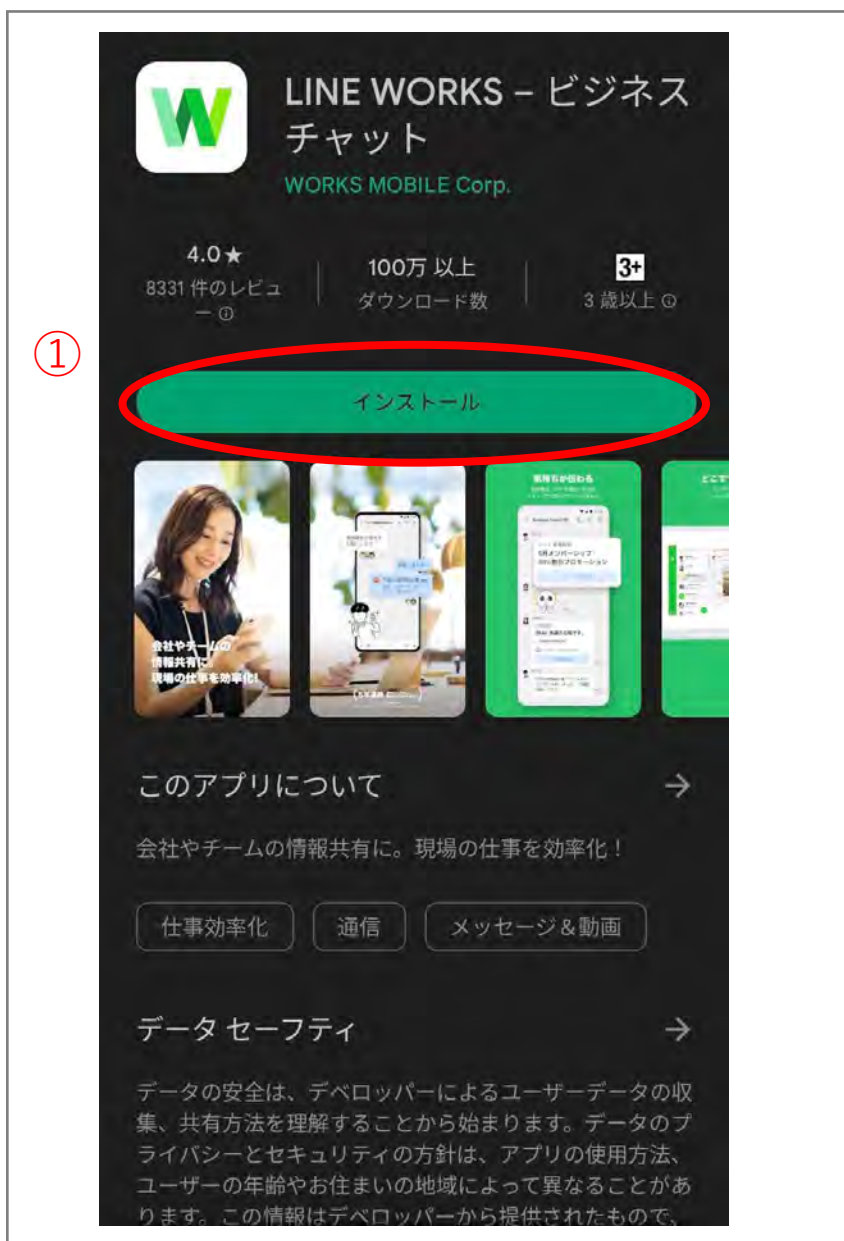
LINE WORKS – ビジネスチャット
WORKS MOBILE Corp.

4.0★
8331 件のレビュー ⓘ

100万 以上
ダウンロード数

3+
3 歳以上 ⓘ

①

インストール

会社やチームの情報共有に現場の仕事を効率化!

このアプリについて →

会社やチームの情報共有に。現場の仕事を効率化!

仕事効率化

通信

メッセージ&動画

データ セーフティ →

データの安全は、デベロッパーによるユーザーデータの収集、共有方法を理解することから始まります。データのプライバシーとセキュリティの方針は、アプリの使用方法、ユーザーの年齢やお住まいの地域によって異なることがあります。この情報はデベロッパーから提供されたもので、